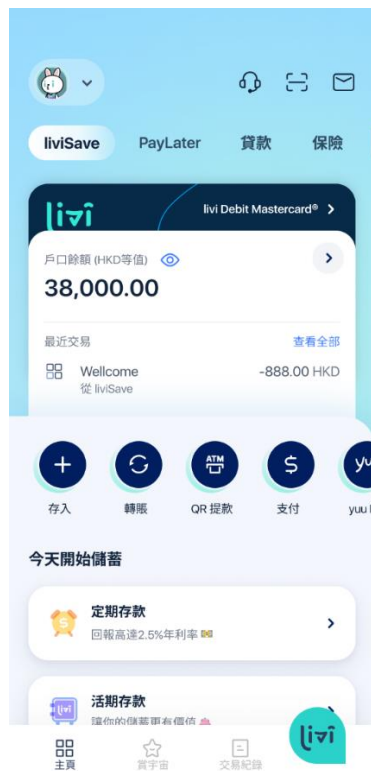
liviSave PayLater 貸款 保險

livi

livi Debit Mastercard®

戶口餘額 (HKD等值)

38,000.00

最近交易

查看全部

Wellcome
從 liviSave

-888.00 HKD

存入 轉賬 QR 提款 支付 yuu

ATM

今天開始儲蓄

定期存款
回報高達2.5%年利率

活期存款
讓你的儲蓄更有價值

主頁 賞宇宙 交易紀錄

livi